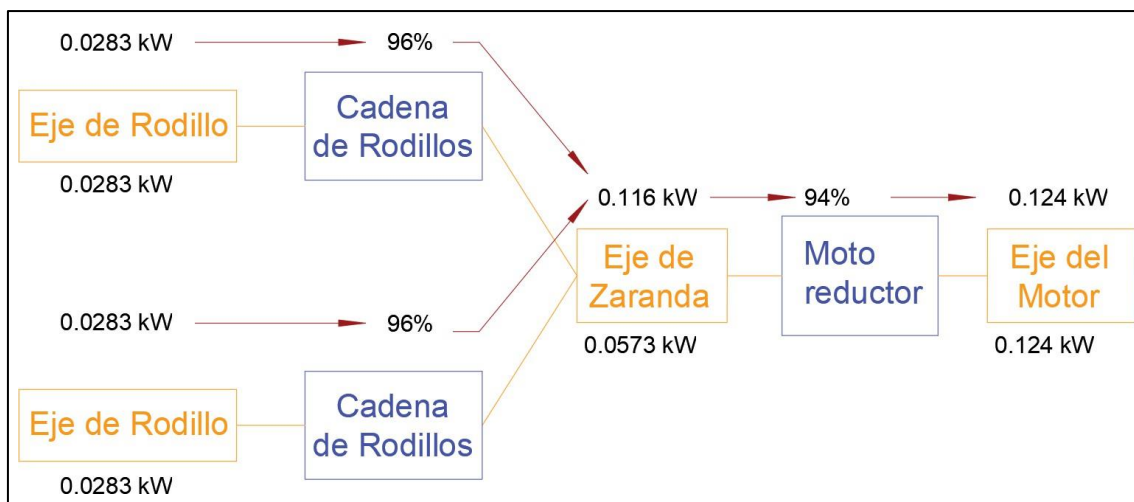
0.0283 kW

96%

Eje de Rodillo

Cadena de Rodillos

0.0283 kW

0.116 kW

94%

0.124 kW

Eje de Zaranda

Moto reductor

Eje del Motor

0.0283 kW

96%

0.0573 kW

0.124 kW

Eje de Rodillo

Cadena de Rodillos

0.0283 kW